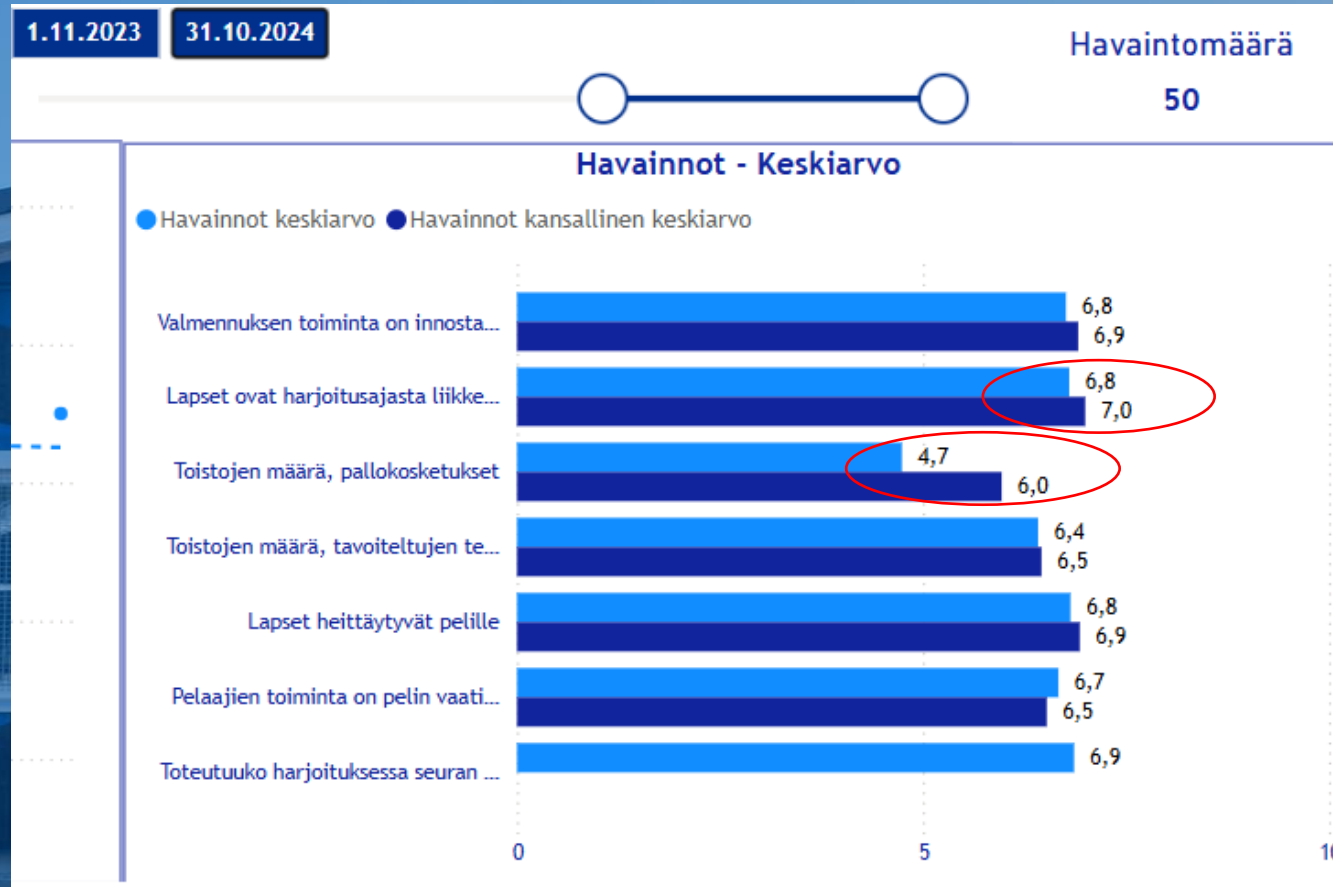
1.11.2023 31.10.2024

Havaintomäärä
50

Havainnot - Keskiarvo

Havainnot keskiarvo Havainnot kansallinen keskiarvo

| | Havainnot keskiarvo | Havainnot kansallinen keskiarvo |
|---|---|---|
| Valmennuksen toiminta on innosta... | 6,8 | 6,9 |
| Lapset ovat harjoitusajasta liikke... | 6,8 | 7,0 |
| Toistojen määrä, pallokosketukset | 4,7 | 6,0 |
| Toistojen määrä, tavoiteltujen te... | 6,4 | 6,5 |
| Lapset heittäytyvät pelille | 6,8 | 6,9 |
| Pelaajien toiminta on pelin vaati... | 6,7 | 6,5 |
| Toteutuuko harjoituksessa seuran ... | 6,9 | |

0 5 10